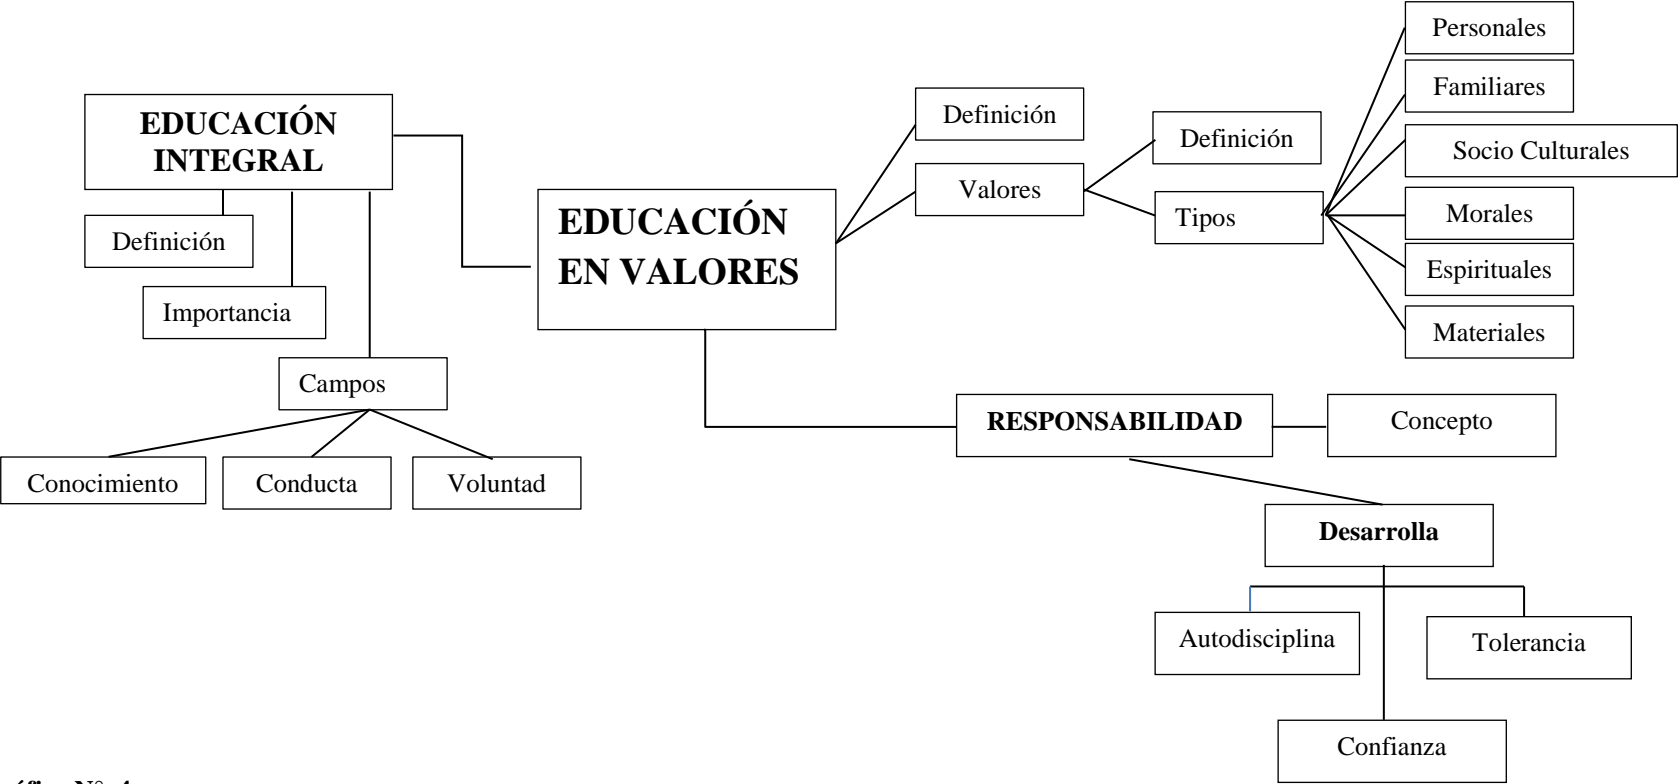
EDUCACIÓN INTEGRAL

Definición

Importancia

Campos

Conocimiento

Conducta

Voluntad

EDUCACIÓN EN VALORES

Definición

Valores

Definición

Tipos

Personales

Familiares

Socio Culturales

Morales

Espirituales

Materiales

RESPONSABILIDAD

Concepto

Desarrolla

Autodisciplina

Tolerancia

Confianza

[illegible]fico N° 4